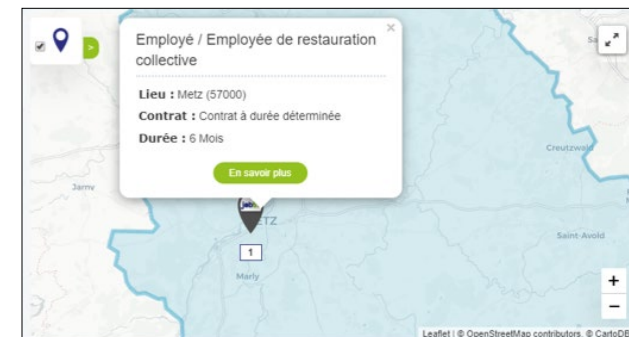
>
×
Employé / Employée de restauration collective

Lieu : Metz (57000)
Contrat : Contrat à durée déterminée
Durée : 6 Mois

En savoir plus

Sa
Creutzwald
Jarny
ETZ
1
Saint-Avold
Marly
+
−
Leaflet | © OpenStreetMap contributors, © CartoDB